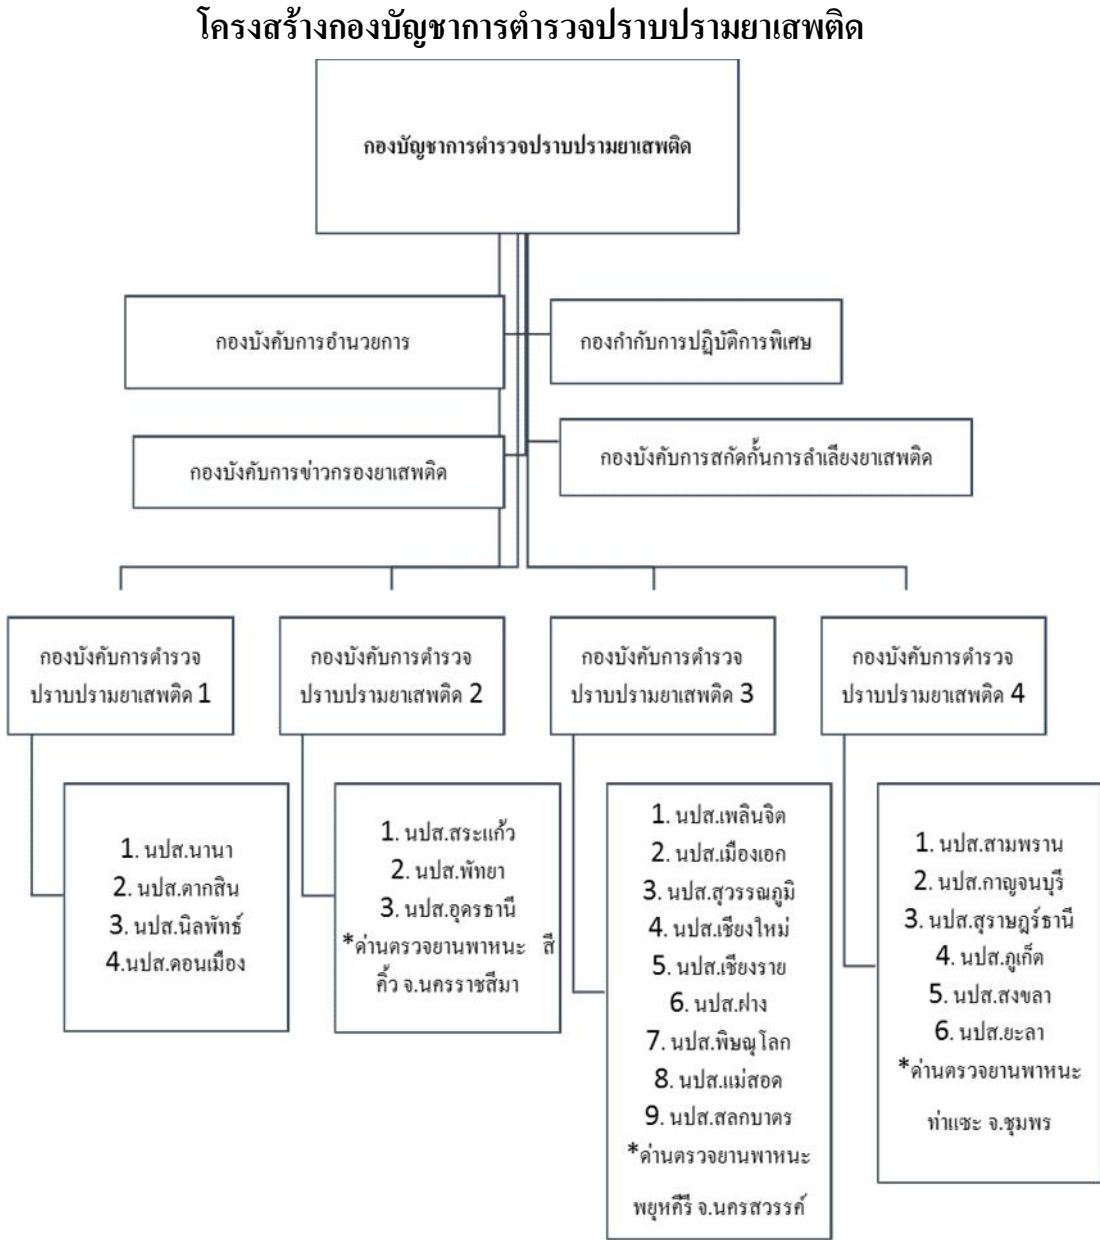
โครงสร้างกองบัญชาการตำรวจปราบปรามยาเสพติด

กองบัญชาการตำรวจปราบปรามยาเสพติด

กองบังคับการอำนวยการ

กองกำกับการปฏิบัติการพิเศษ

กองบังคับการข่าวกรองยาเสพติด

กองบังคับการสกัดกั้นการลำเลียงยาเสพติด

กองบังคับการตำรวจปราบปรามยาเสพติด 1

1. นปส.นานา
2. นปส.ตากสิน
3. นปส.นิลพัทธ์
4.นปส.ดอนเมือง

กองบังคับการตำรวจปราบปรามยาเสพติด 2

1. นปส.สระแก้ว
2. นปส.พัทยา
3. นปส.อุดรธานี
*ด่านตรวจยานพาหนะ สีคิ้ว จ.นครราชสีมา

กองบังคับการตำรวจปราบปรามยาเสพติด 3

1. นปส.เพลินจิต
2. นปส.เมืองเอก
3. นปส.สุวรรณภูมิ
4. นปส.เชียงใหม่
5. นปส.เชียงราย
6. นปส.ฝาง
7. นปส.พิษณุโลก
8. นปส.แม่สอด
9. นปส.สลกบาตร
*ด่านตรวจยานพาหนะ พยุหคีรี จ.นครสวรรค์

กองบังคับการตำรวจปราบปรามยาเสพติด 4

1. นปส.สามพราน
2. นปส.กาญจนบุรี
3. นปส.สุราษฎร์ธานี
4. นปส.ภูเก็ต
5. นปส.สงขลา
6. นปส.ยะลา
*ด่านตรวจยานพาหนะ ท่าแซะ จ.ชุมพร